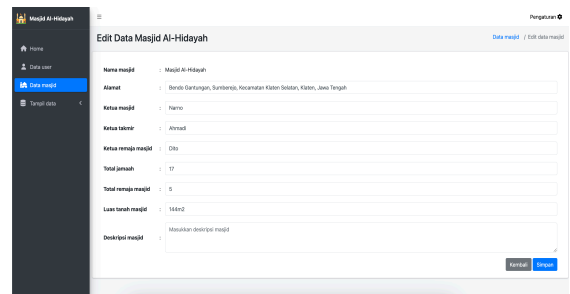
Masjid Al-Hidayah

Home
Data user
Data masjid
Tampil data

Pengaturan

Edit Data Masjid Al-Hidayah

Data masjid / Edit data masjid

| | | |
|---|---|---|
| Nama masjid | : | Masjid Al-Hidayah |
| Alamat | : | Bendo Gantungan, Sumberejo, Kecamatan Klaten Selatan, Klaten, Jawa Tengah |
| Ketua masjid | : | Narno |
| Ketua takmir | : | Ahmadi |
| Ketua remaja masjid | : | Dito |
| Total jamaah | : | 17 |
| Total remaja masjid | : | 5 |
| Luas tanah masjid | : | 144m2 |
| Deskripsi masjid | : | Masukkan deskripsi masjid |

Kembali Simpan